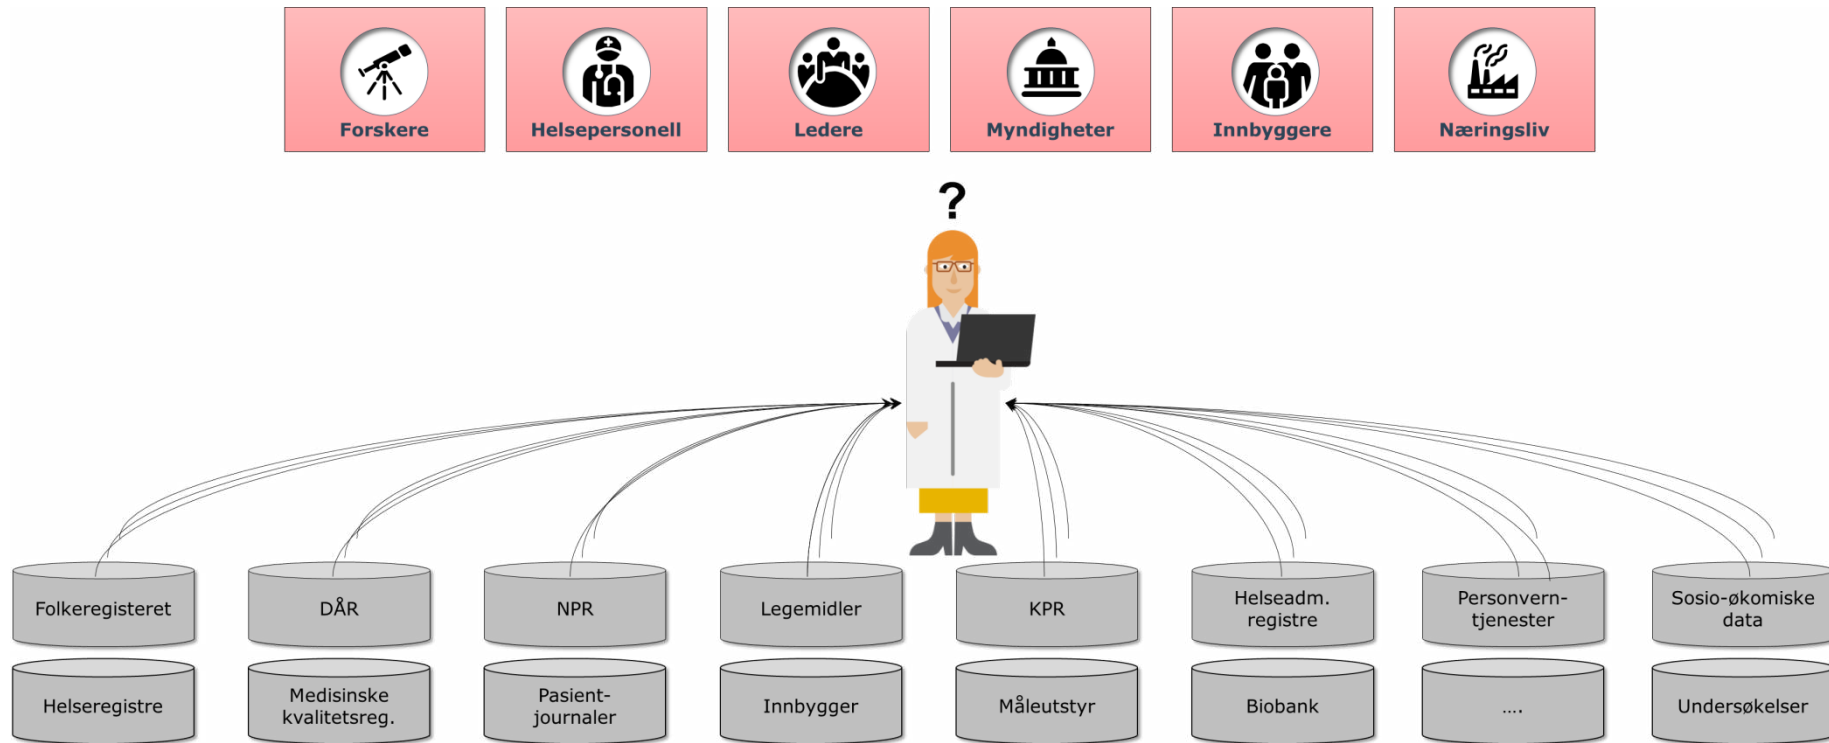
Forskere

Helsepersonell

Ledere

Myndigheter

Innbyggere

Næringsliv

?

Folkeregisteret

DÅR

NPR

Legemidler

KPR

Helseadm. registre

Personvern-tjenester

Sosio-økomiske data

Helseregistre

Medisinske kvalitetsreg.

Pasient-journaler

Innbygger

Måleutstyr

Biobank

....

Undersøkelser